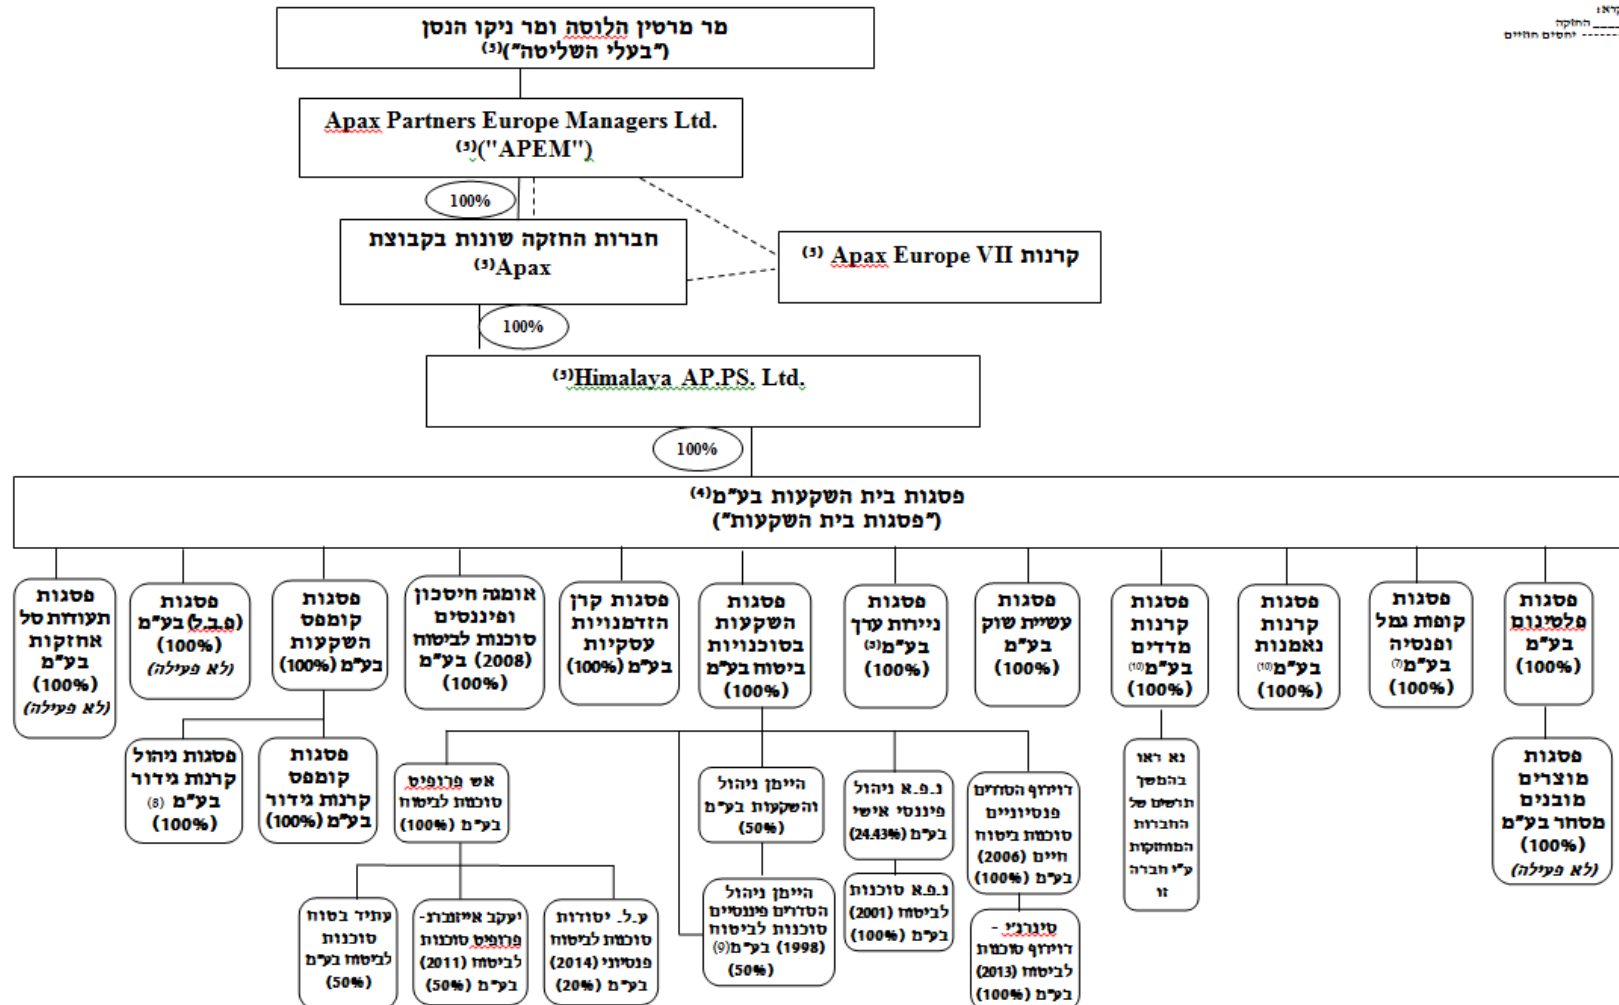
מקרא:
____ החזקה
------ יחסים חוזיים

מר מרטין הלוסה ומר ניקו הנסן
"בעלי השליטה"(5)

Apax Partners Europe Managers Ltd.
("APEM")(5)

100%

חברות החזקה שונות בקבוצת
Apax(5)

קרנות Apax Europe VII (5)

100%

Himalaya AP.PS. Ltd.(5)

100%

פסגות בית השקעות בע"מ(4)
("פסגות בית השקעות")

פסגות פלטינום בע"מ (100%)

פסגות קופות גמל ופנסיה בע"מ(7) (100%)

פסגות קרנות נאמנות בע"מ(10) (100%)

פסגות קרנות מדדים בע"מ(10) (100%)

פסגות עשיית שוק בע"מ (100%)

פסגות ניירות ערך בע"מ(3) (100%)

פסגות בסוכנויות ביטוח בע"מ (100%)

פסגות קרן הזדמנויות עסקיות בע"מ (100%)

אומגה חיסכון ופיננסים סוכנות לביטוח (2008) בע"מ (100%)

פסגות קומפס השקעות בע"מ (100%)

פסגות (פ.ב.ל) בע"מ (100%) (ללא פעילות)

פסגות תעודות סל אחזקות בע"מ (100%) (ללא פעילות)

פסגות מוצרים מובנים מסחר בע"מ (100%) (ללא פעילה)

נא ראו בהמשך תרשים של החברות המוחזקות ע"י חברה זו

דיוידנד הסודים פנסיוניים סוכנות ביטוח חיים (2006) בע"מ (100%)

סינרגיה - דיוידנד סוכנות לביטוח (2013) בע"מ (100%)

נ.פ.א ניהול פיננסי אישי בע"מ (24.43%)

נ.פ.א סוכנות לביטוח (2001) בע"מ (100%)

היימן ניהול והשקעות בע"מ (50%)

היימן ניהול הסדרים פיננסיים סוכנות לביטוח (1998) בע"מ(9) (50%)

אש פרופיט סוכנות לביטוח בע"מ (100%)

ע.ל. יסודות סוכנות לביטוח פנסיוני (2014) בע"מ (20%)

יעקב איזנברג-פרופיט סוכנות לביטוח (2011) בע"מ (50%)

עתיד בטוח סוכנות לביטוח בע"מ (50%)

פסגות קומפס קרנות גידור בע"מ (100%)

פסגות ניהול קרנות גידור בע"מ (8) (100%)